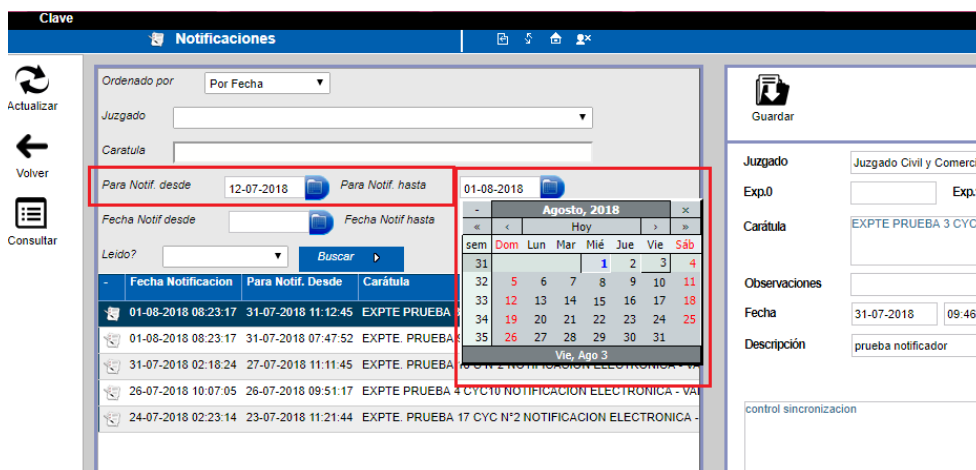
Clave

Notificaciones

Actualizar

Volver

Consultar

Ordenado por Por Fecha

Juzgado

Caratula

Para Notif. desde 12-07-2018 Para Notif. hasta 01-08-2018

Fecha Notif desde Fecha Notif hasta

Leido? Buscar

| - | Fecha Notificacion | Para Notif. Desde | Carátula |
|---|---|---|---|
| | 01-08-2018 08:23:17 | 31-07-2018 11:12:45 | EXPTE PRUEBA |
| | 01-08-2018 08:23:17 | 31-07-2018 07:47:52 | EXPTE. PRUEBA |
| | 31-07-2018 02:18:24 | 27-07-2018 11:11:45 | EXPTE. PRUEBA |
| | 26-07-2018 10:07:05 | 26-07-2018 09:51:17 | EXPTE PRUEBA 4 CYC10 NOTIFICACION ELECTRONICA - VA |
| | 24-07-2018 02:23:14 | 23-07-2018 11:21:44 | EXPTE. PRUEBA 17 CYC N°2 NOTIFICACION ELECTRONICA - |

| - | Agosto, 2018 | | | | | × |
|---|---|---|---|---|---|---|
| « | ‹ | Hoy | | | › | » |
| sem | Dom | Lun | Mar | Mié | Jue | Vie | Sáb |
| 31 | | | | 1 | 2 | 3 | 4 |
| 32 | 5 | 6 | 7 | 8 | 9 | 10 | 11 |
| 33 | 12 | 13 | 14 | 15 | 16 | 17 | 18 |
| 34 | 19 | 20 | 21 | 22 | 23 | 24 | 25 |
| 35 | 26 | 27 | 28 | 29 | 30 | 31 | |

Vie, Ago 3

Guardar

Juzgado Juzgado Civil y Comerci

Exp.0 Exp.

Carátula EXPTE PRUEBA 3 CYC

Observaciones

Fecha 31-07-2018 09:46

Descripción prueba notificador

control sincronizacion